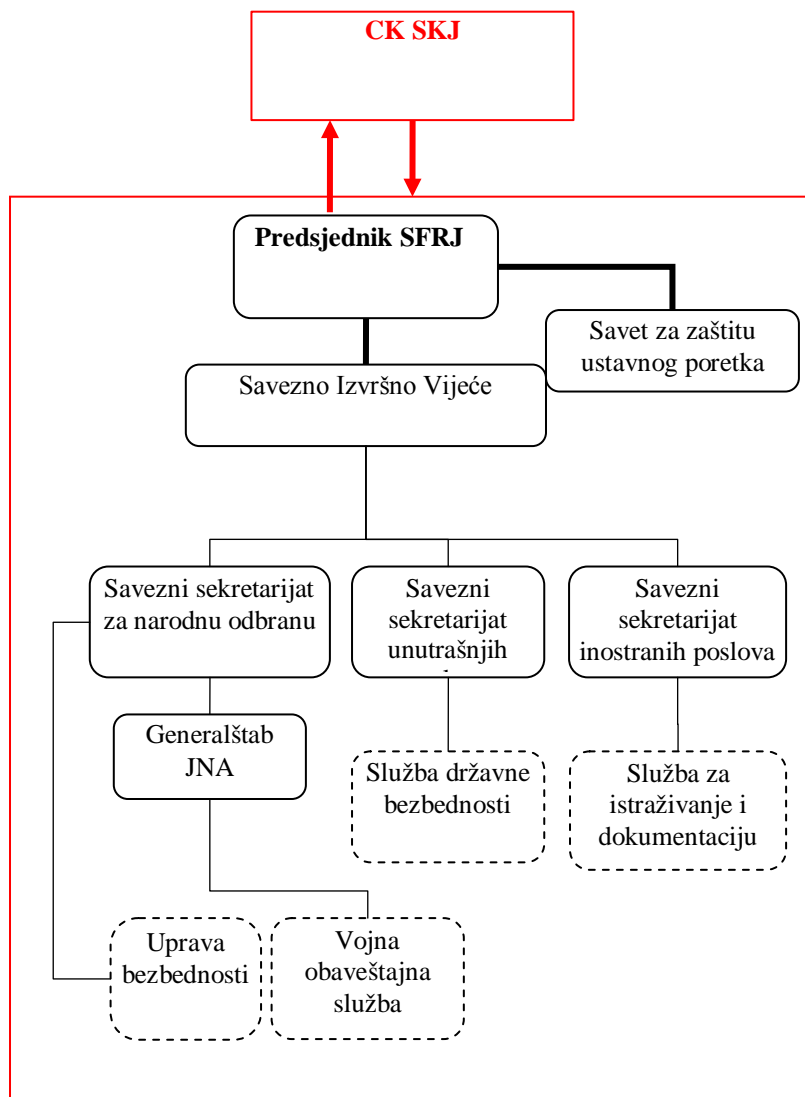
CK SKJ

Predsjednik SFRJ

Savet za zaštitu ustavnog poretka

Savezno Izvršno Vijeće

Savezni sekretarijat za narodnu odbranu

Savezni sekretarijat unutrašnjih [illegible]

Savezni sekretarijat inostranih poslova

Generalštab JNA

Služba državne bezbednosti

Služba za istraživanje i dokumentaciju

Uprava bezbednosti

Vojna obaveštajna služba